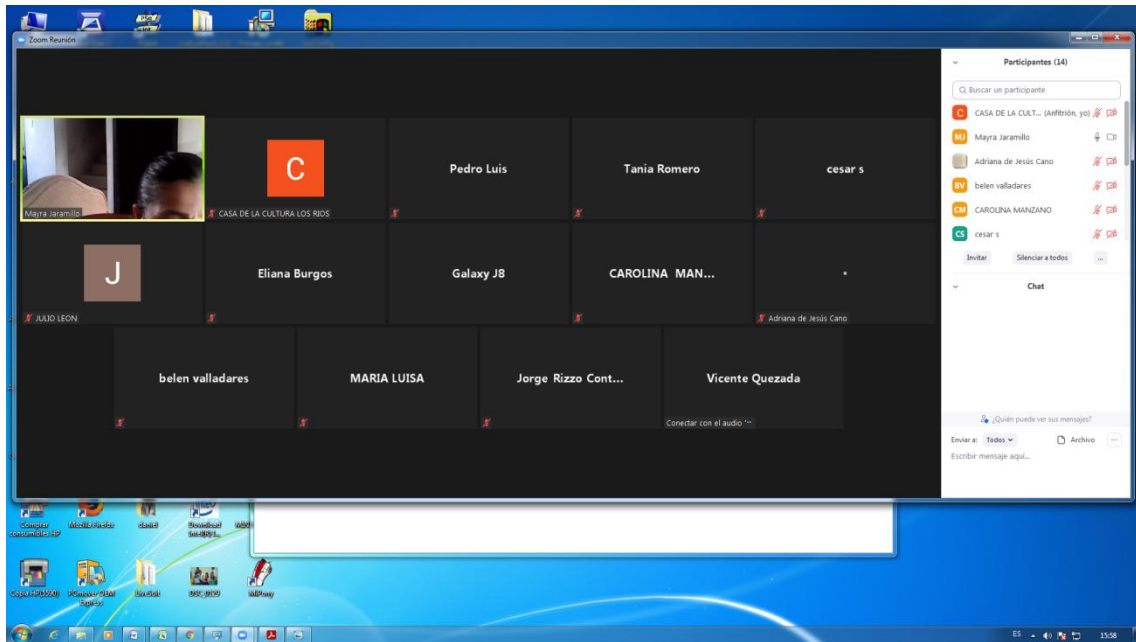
Zoom Reunión

Mayra Jaramillo

C

CASA DE LA CULTURA LOS RIOS

Pedro Luis

Tania Romero

cesar s

J

JULIO LEON

Eliana Burgos

Galaxy J8

CAROLINA MAN...

.

Adriana de Jesús Cano

belen valladares

MARIA LUISA

Jorge Rizzo Cont...

Vicente Quezada

Conectar con el audio

Participantes (14)

Buscar un participante

C CASA DE LA CULT... (Anfitrión, yo)

MJ Mayra Jaramillo

Adriana de Jesús Cano

BV belen valladares

CM CAROLINA MANZANO

CS cesar s

Invitar

Silenciar a todos

...

Chat

¿Quién puede ver sus mensajes?

Enviar a: Todos

Archivo

...

Escribir mensaje aquí...

Comprar consumibles HP

Mozilla Firefox

daniel

Download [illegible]

Copia HP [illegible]

PCmover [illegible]

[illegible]

DSC_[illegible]

MiPony

ES

15:58